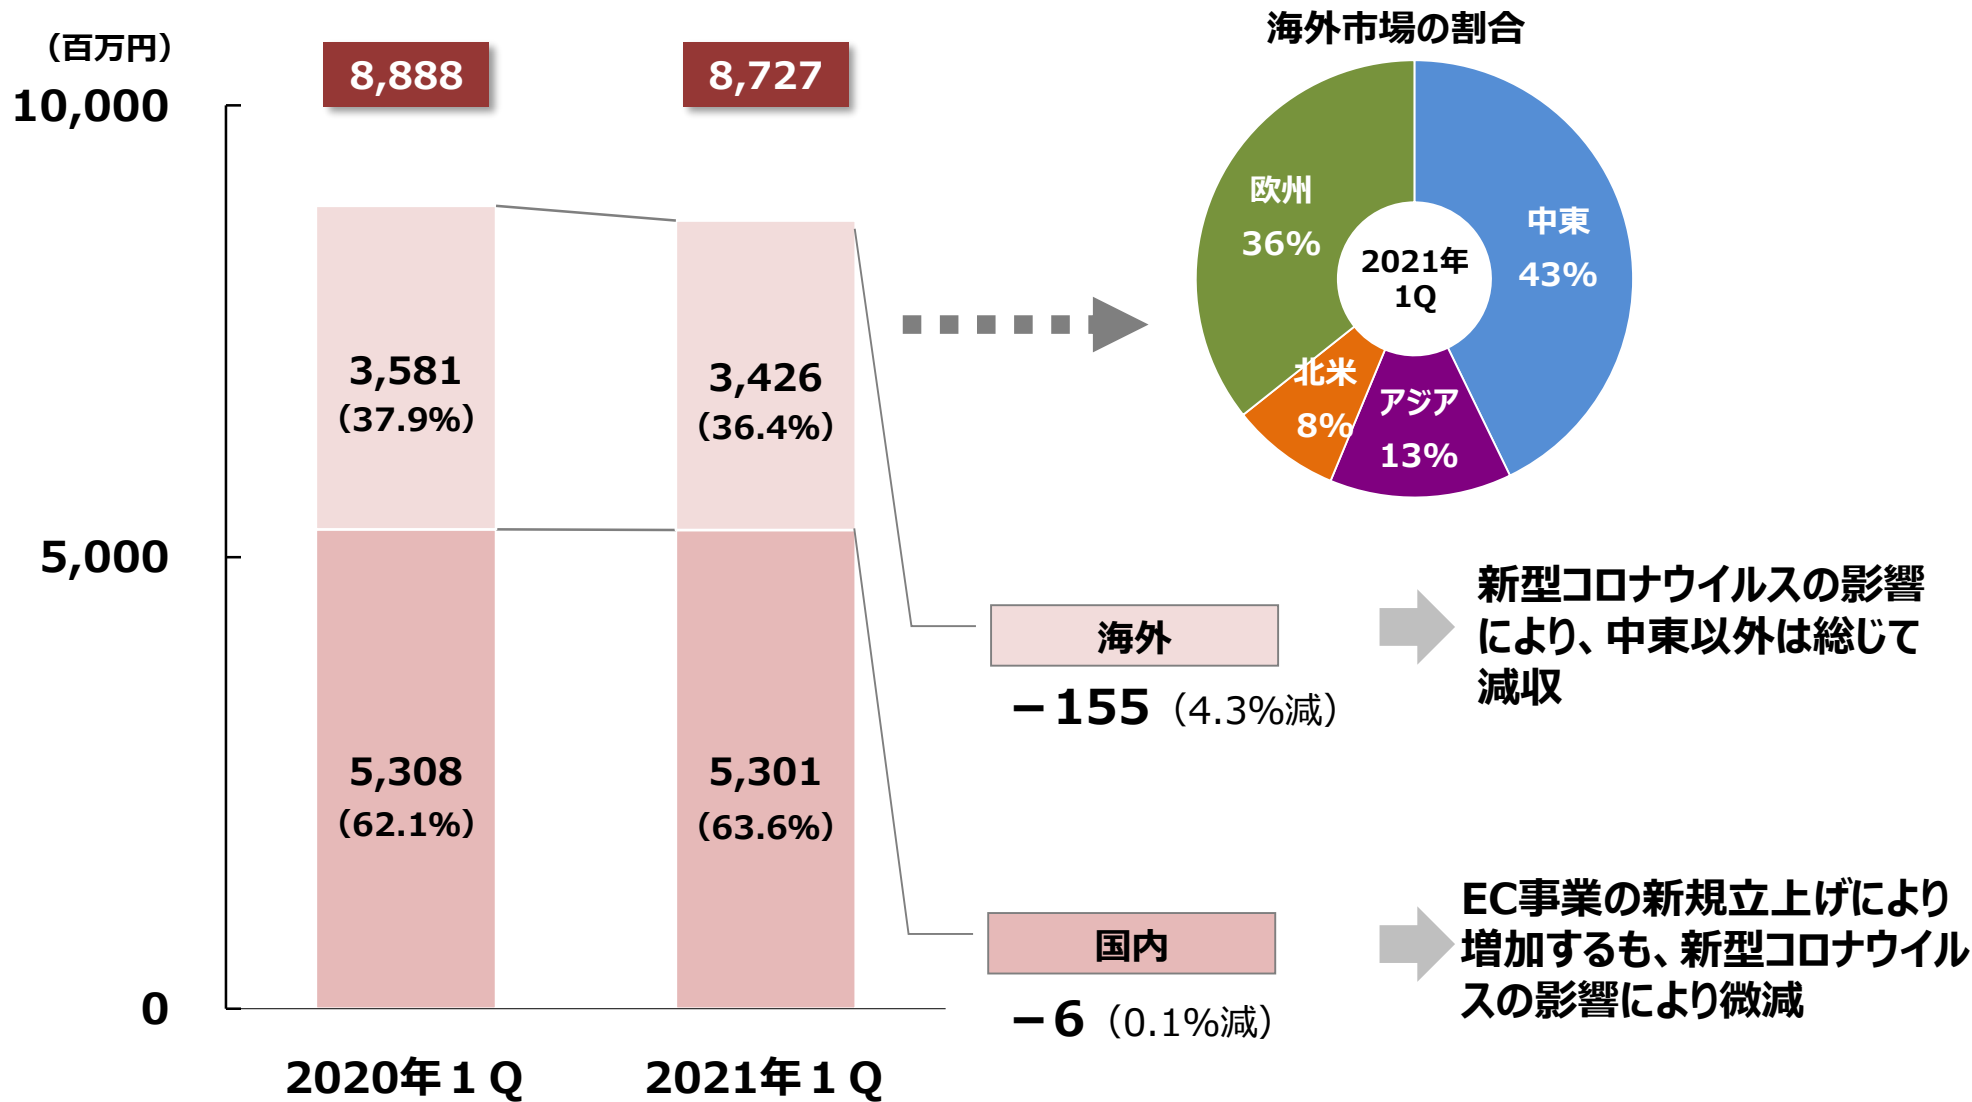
（百万円）

10,000

5,000

0

8,888

8,727

3,581
（37.9%）

3,426
（36.4%）

5,308
（62.1%）

5,301
（63.6%）

2020年１Q

2021年１Q

海外市場の割合

欧州
36%

中東
43%

2021年
1Q

北米
8%

アジア
13%

海外

－155（4.3%減）

新型コロナウイルスの影響により、中東以外は総じて減収

国内

－6（0.1%減）

EC事業の新規立上げにより増加するも、新型コロナウイルスの影響により微減